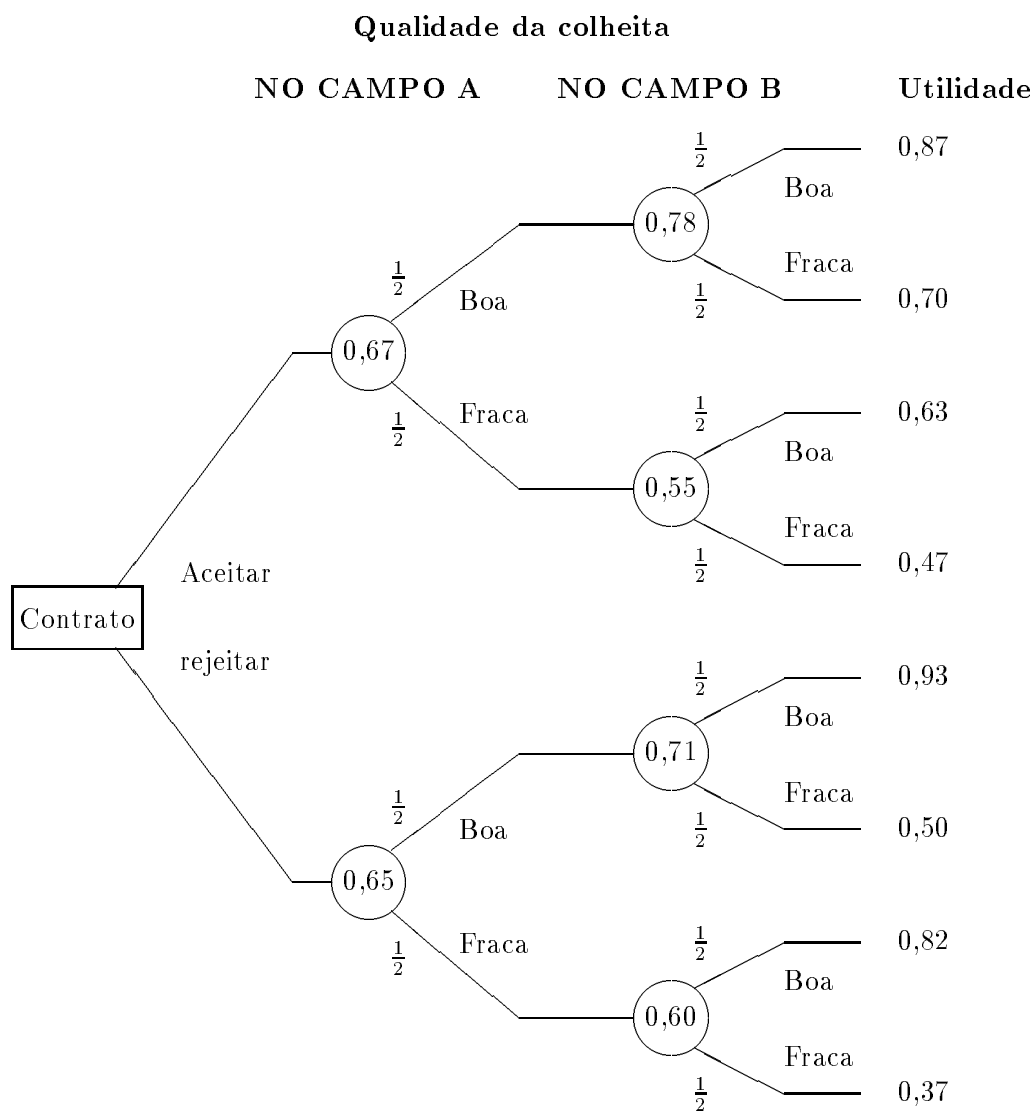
Qualidade da colheita

NO CAMPO A NO CAMPO B Utilidade

$\frac{1}{2}$ 0,87
Boa
0,78
Fraca
$\frac{1}{2}$
Boa
$\frac{1}{2}$ 0,70
0,67
$\frac{1}{2}$
Fraca
$\frac{1}{2}$ 0,63
Boa
0,55
Fraca
Aceitar $\frac{1}{2}$ 0,47
Contrato
rejeitar
$\frac{1}{2}$ 0,93
Boa
0,71
$\frac{1}{2}$ Fraca
Boa $\frac{1}{2}$ 0,50
0,65
$\frac{1}{2}$ Fraca $\frac{1}{2}$ 0,82
Boa
0,60
Fraca
$\frac{1}{2}$ 0,37